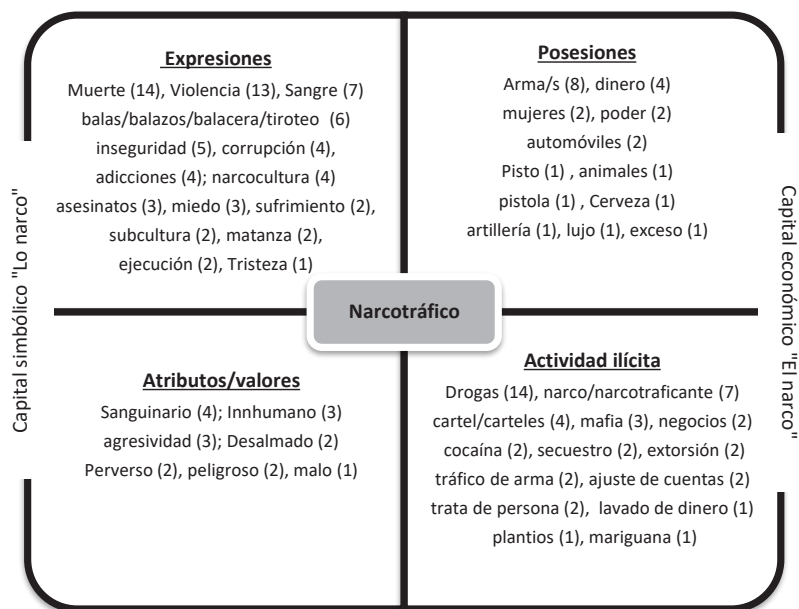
Expresiones
Muerte (14), Violencia (13), Sangre (7)
balas/balazos/balacera/tiroteo (6)
inseguridad (5), corrupción (4),
adicciones (4); narcocultura (4)
asesinatos (3), miedo (3), sufrimiento (2),
subcultura (2), matanza (2),
ejecución (2), Tristeza (1)

Posesiones
Arma/s (8), dinero (4)
mujeres (2), poder (2)
automóviles (2)
Pisto (1) , animales (1)
pistola (1) , Cerveza (1)
artillería (1), lujo (1), exceso (1)

Capital simbólico "Lo narco"

Capital económico "El narco"

Narcotráfico

Atributos/valores
Sanguinario (4); Innhumano (3)
agresividad (3); Desalmado (2)
Perverso (2), peligroso (2), malo (1)

Actividad ilícita
Drogas (14), narco/narcotraficante (7)
cartel/carteles (4), mafia (3), negocios (2)
cocaína (2), secuestro (2), extorsión (2)
tráfico de arma (2), ajuste de cuentas (2)
trata de persona (2), lavado de dinero (1)
plantios (1), mariguana (1)